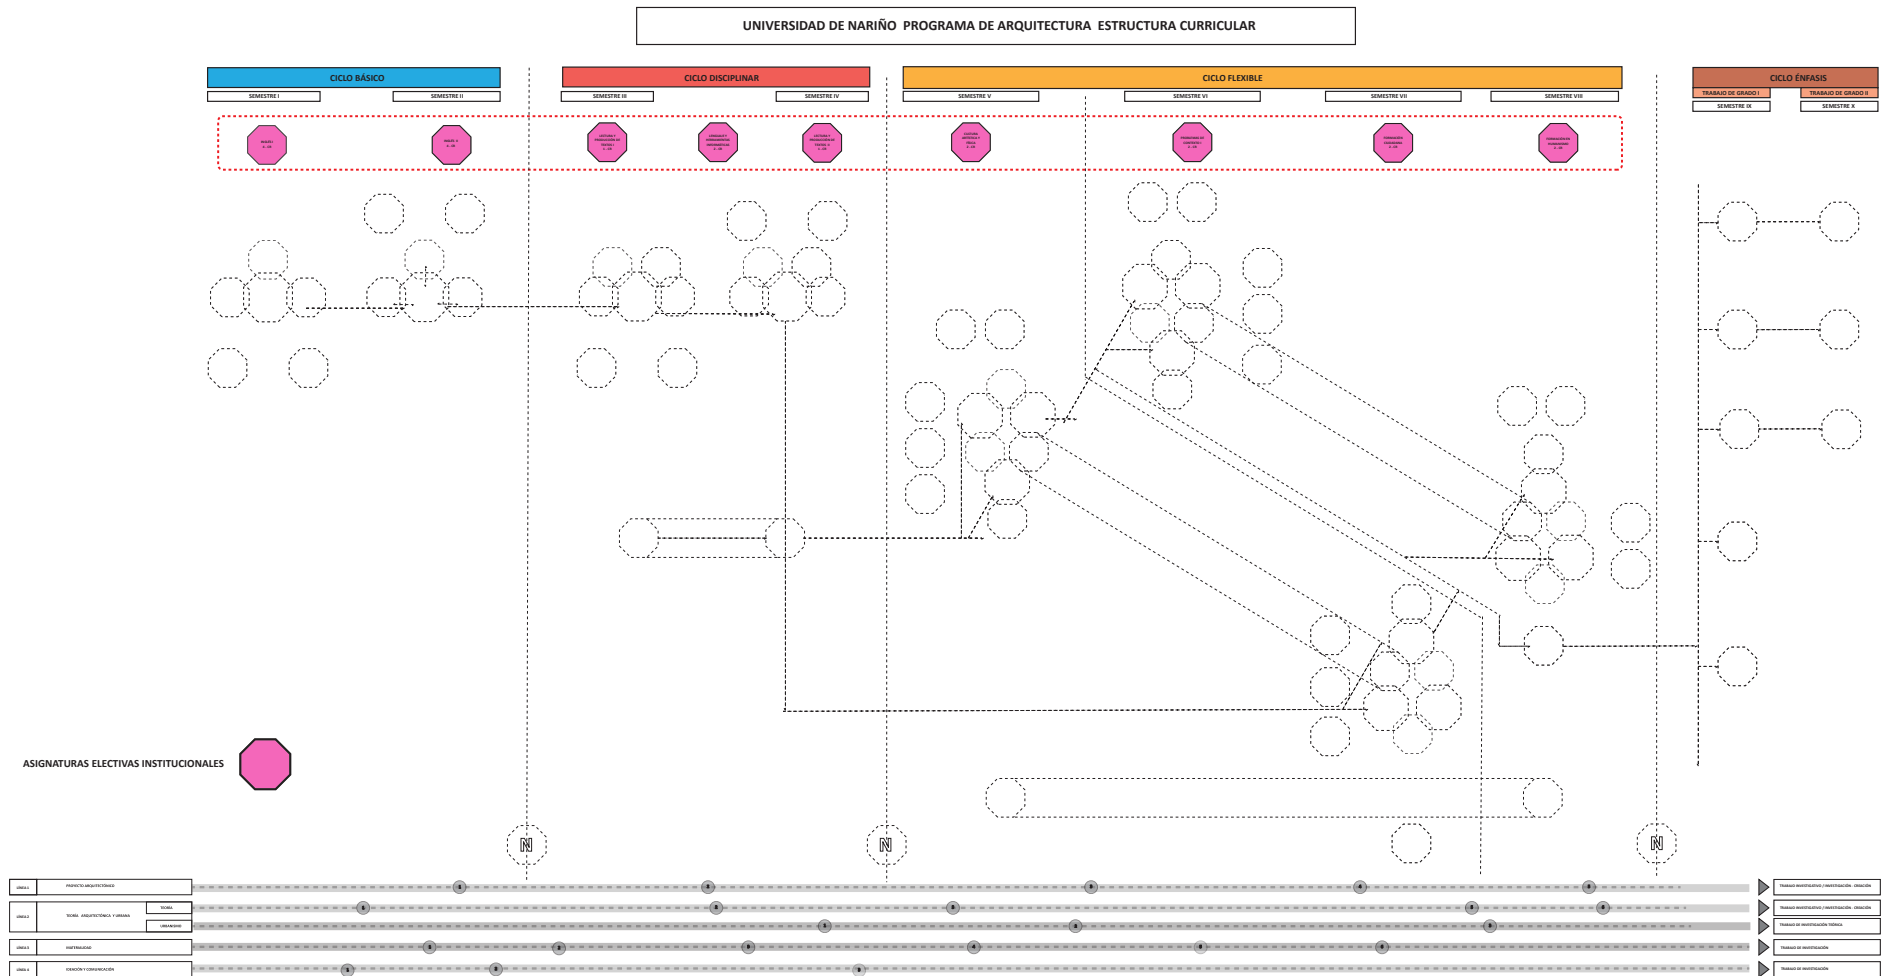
UNIVERSIDAD DE NARIÑO PROGRAMA DE ARQUITECTURA ESTRUCTURA CURRICULAR

CICLO BÁSICO

SEMESTRE I

SEMESTRE II

CICLO DISCIPLINAR

SEMESTRE III

SEMESTRE IV

CICLO FLEXIBLE

SEMESTRE V

SEMESTRE VI

SEMESTRE VII

SEMESTRE VIII

CICLO ÉNFASIS

TRABAJO DE GRADO I

TRABAJO DE GRADO II

SEMESTRE IX

SEMESTRE X

ASIGNATURAS ELECTIVAS INSTITUCIONALES

N

N

N

LÍNEA 1 PROYECTO ARQUITECTÓNICO

LÍNEA 2 TEORÍA ARQUITECTÓNICA Y URBANA TEORÍA URBANISMO

LÍNEA 3 MATERIALIDAD

LÍNEA 4 IDEACIÓN Y COMUNICACIÓN

TRABAJO INVESTIGATIVO / INVESTIGACIÓN - CREACIÓN

TRABAJO INVESTIGATIVO / INVESTIGACIÓN - CREACIÓN

TRABAJO DE INVESTIGACIÓN TEÓRICA

TRABAJO DE INVESTIGACIÓN

TRABAJO DE INVESTIGACIÓN